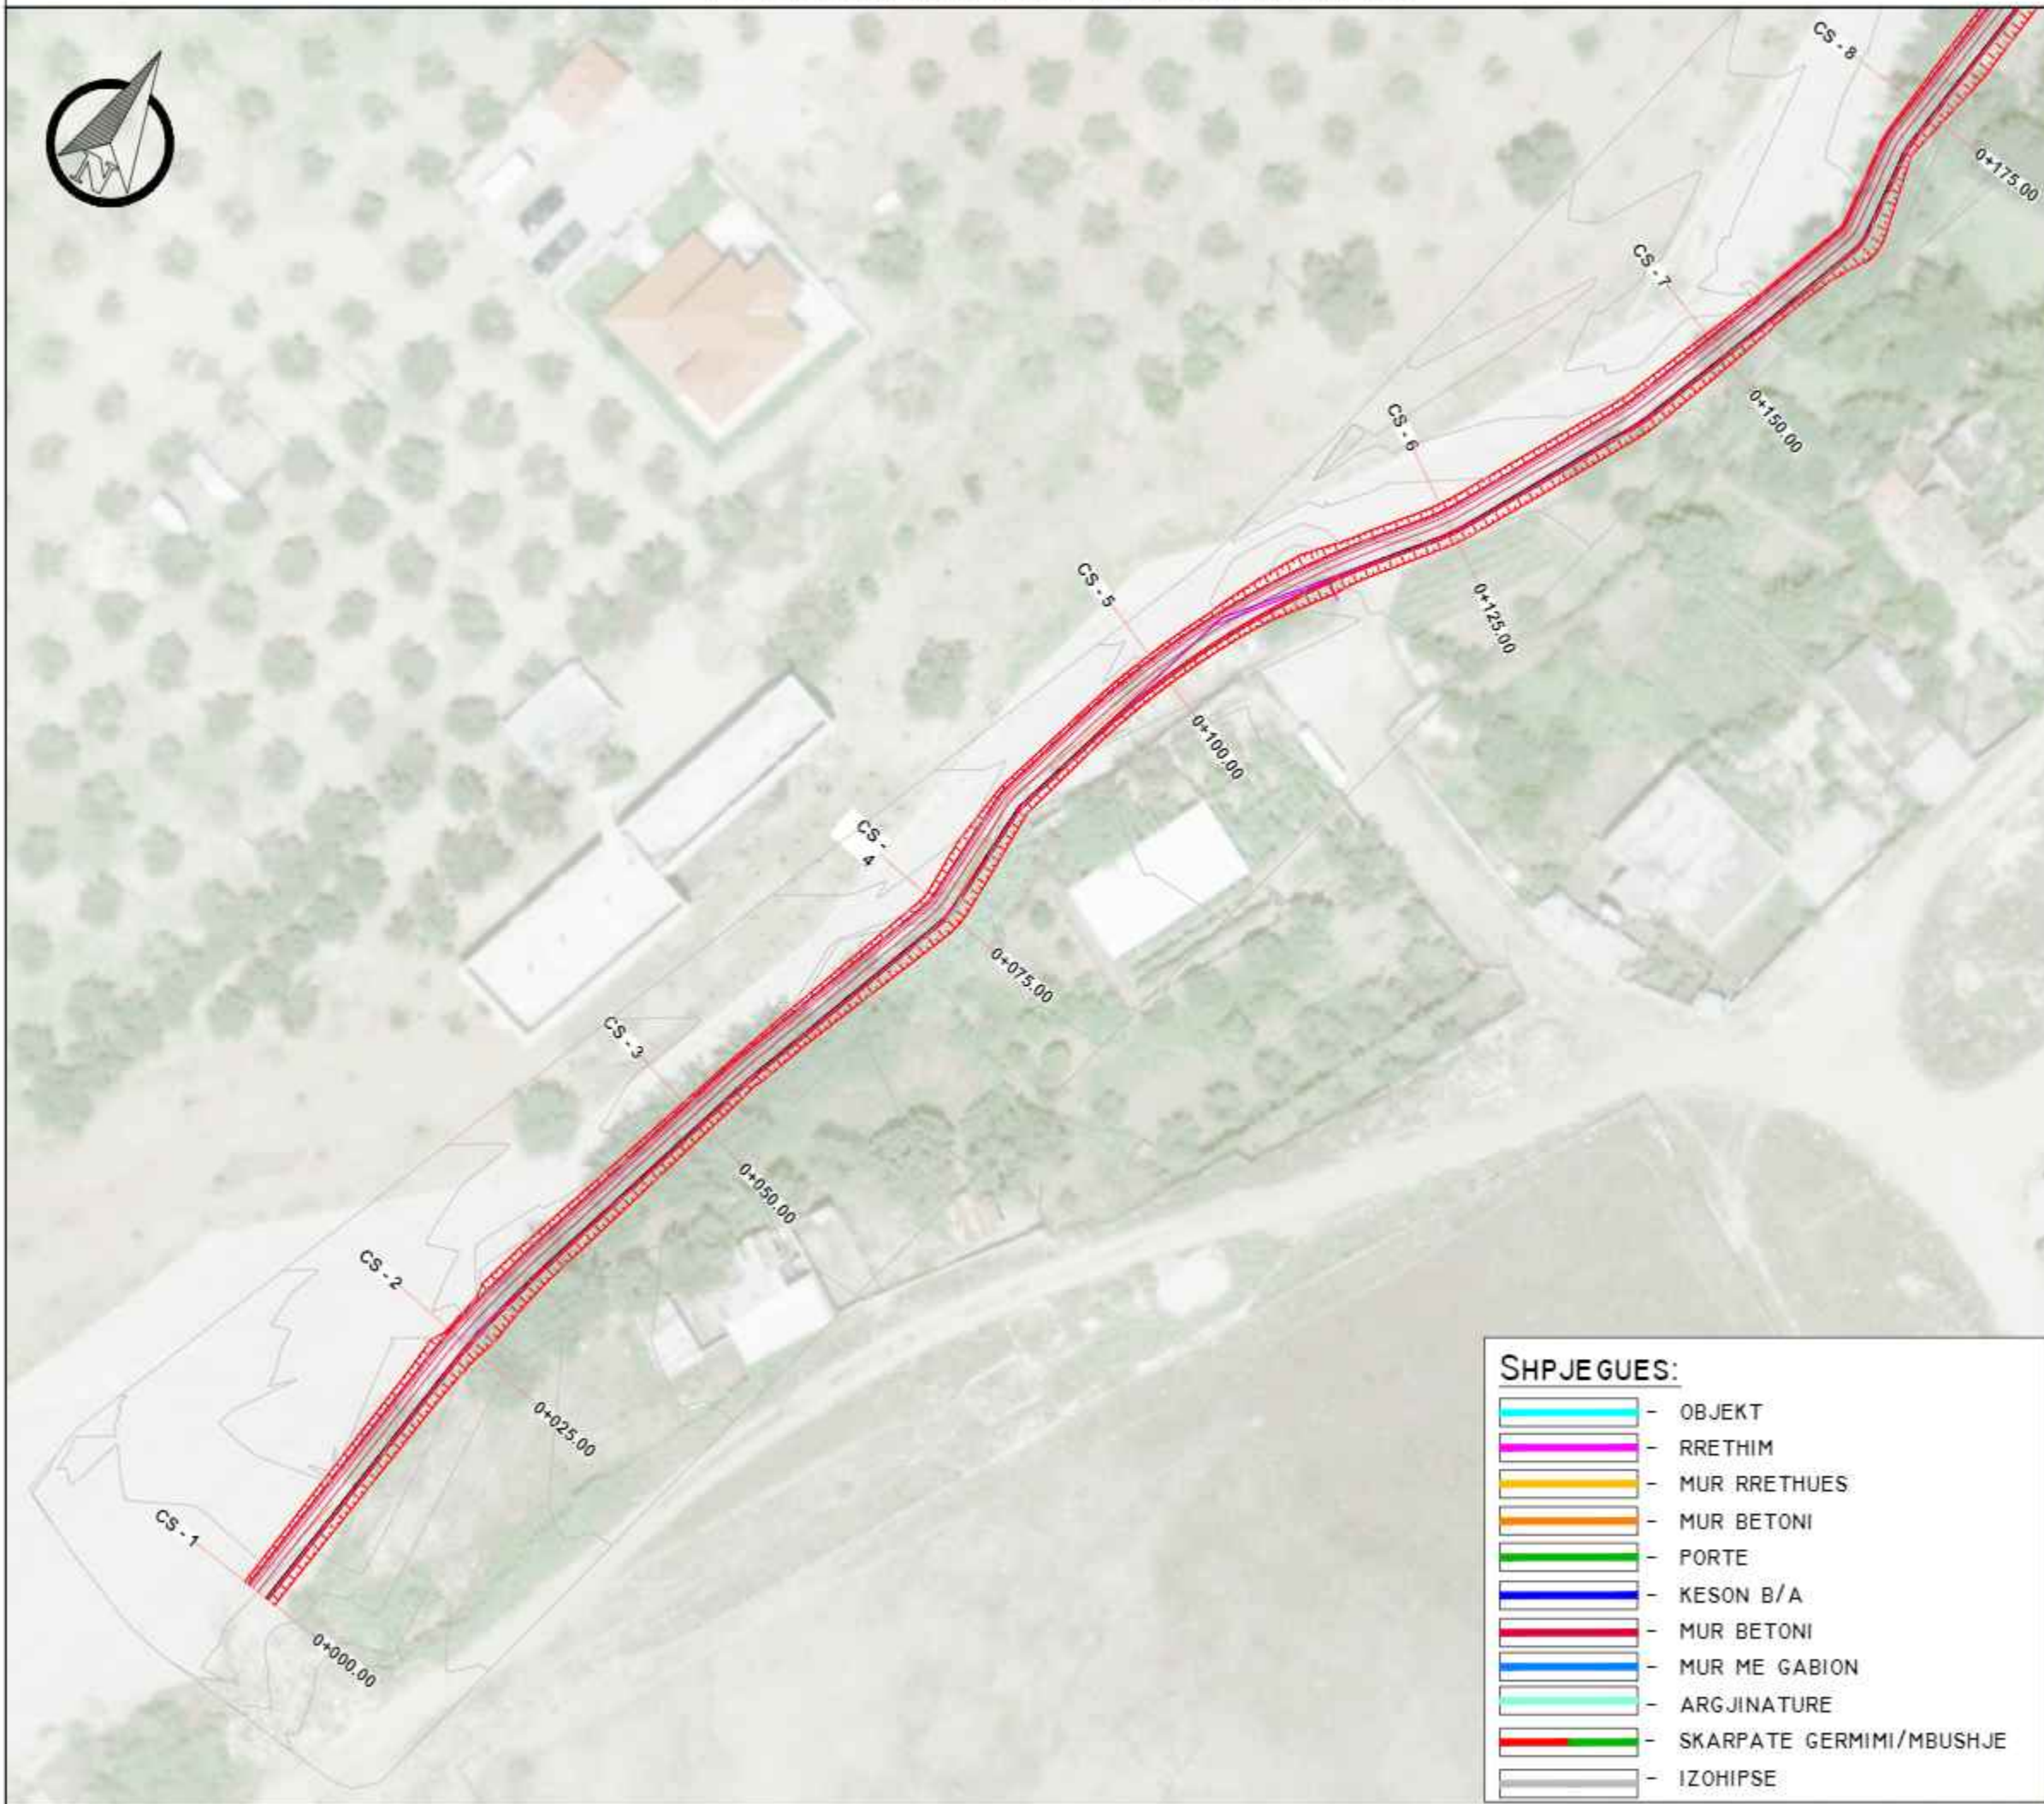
CS - 8
0+175.00
CS - 7
0+150.00
CS - 6
0+125.00
CS - 5
0+100.00
CS - 4
0+075.00
CS - 3
0+050.00
CS - 2
0+025.00
CS - 1
0+000.00

SHPJEGUES:
- OBJEKT
- RRETHIM
- MUR RRETHUES
- MUR BETONI
- PORTE
- KESON B/A
- MUR BETONI
- MUR ME GABION
- ARGJINATURE
- SKARPATE GERMIMI/MBUSHJE
- IZOHIPSE